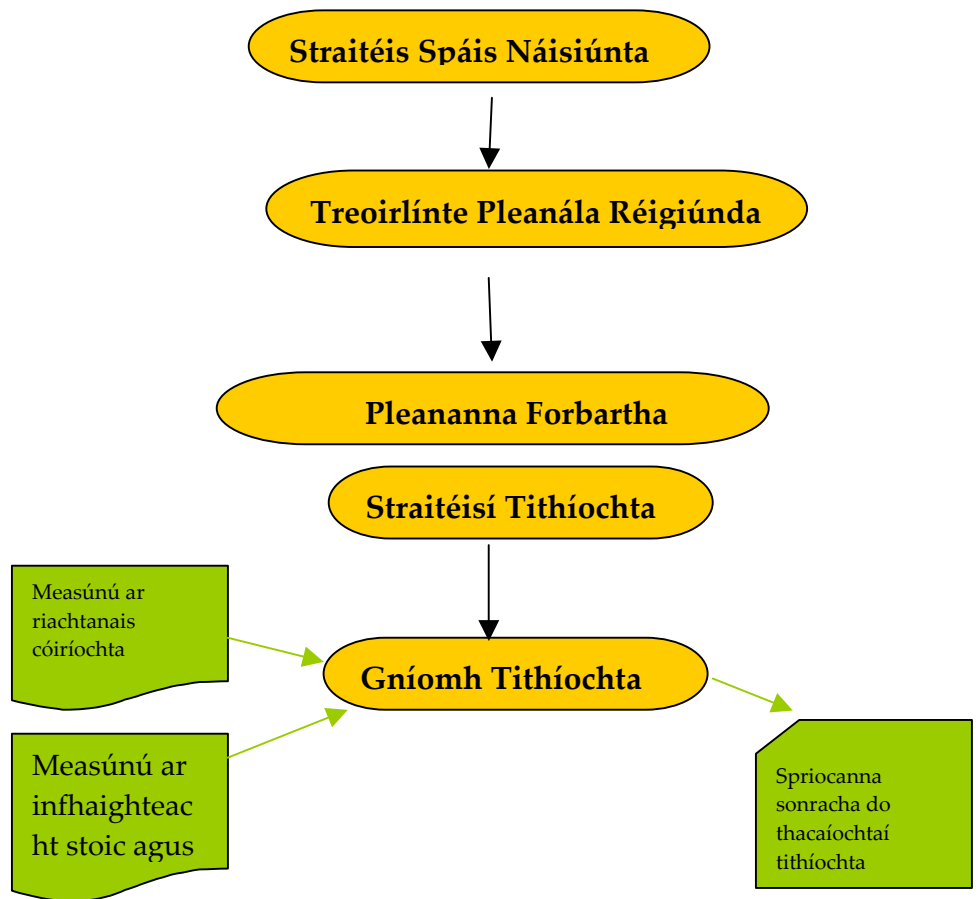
Straitéis Spáis Náisiúnta

Treoirlínte Pleanála Réigiúnda

Pleananna Forbartha

Straitéisí Tithíochta

Measúnú ar riachtanais cóiríochta

Gníomh Tithíochta

Measúnú ar infhaighteac ht stoic agus

Spriocanna sonracha do thacaíochtaí tithíochta